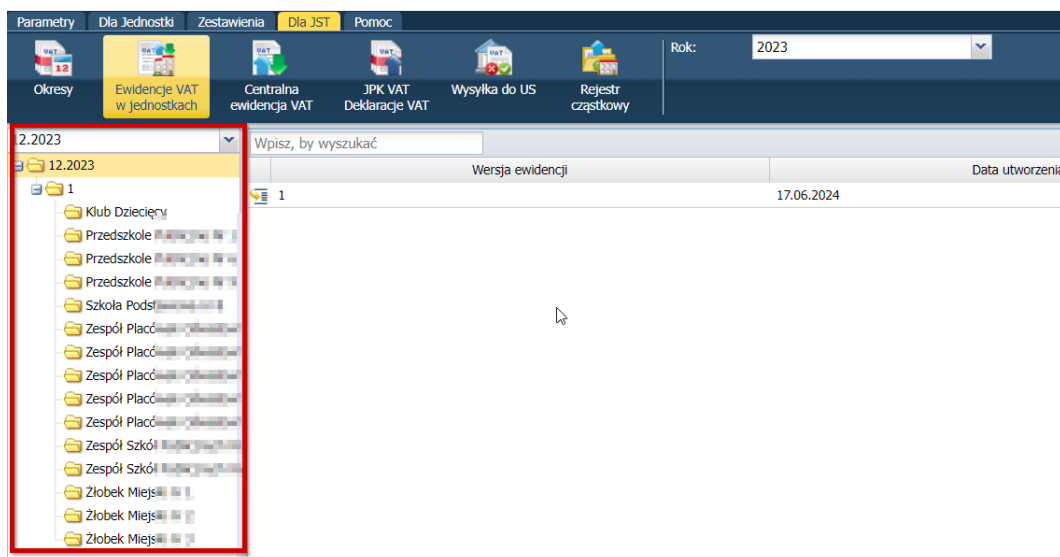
Parametry | Dla Jednostki | Zestawienia | Dla JST | Pomoc

Okresy
Ewidencje VAT w jednostkach
Centralna ewidencja VAT
JPK VAT Deklaracje VAT
Wysyłka do US
Rejestr cząstkowy

Rok: 2023

12.2023

12.2023
1
Klub Dziecięcy
Przedszkole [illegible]
Przedszkole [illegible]
Przedszkole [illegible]
Szkoła Podst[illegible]
Zespół Placó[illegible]
Zespół Placó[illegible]
Zespół Placó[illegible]
Zespół Placó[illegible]
Zespół Placó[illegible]
Zespół Szkół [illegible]
Zespół Szkół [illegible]
Żłobek Miejs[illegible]
Żłobek Miejs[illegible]
Żłobek Miejs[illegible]

Wpisz, by wyszukać

| Wersja ewidencji | Data utworzenia |
|---|---|
| 1 | 17.06.2024 |